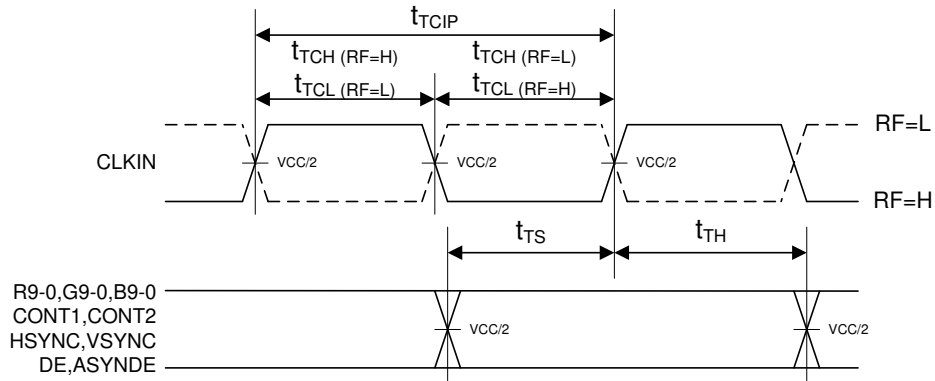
$t_{TCIP}$

$t_{TCH\ (RF=H)}$

$t_{TCH\ (RF=L)}$

$t_{TCL\ (RF=L)}$

$t_{TCL\ (RF=H)}$

RF=L

CLKIN

VCC/2

VCC/2

VCC/2

RF=H

$t_{TS}$

$t_{TH}$

R9-0,G9-0,B9-0
CONT1,CONT2
HSYNC,VSYNC
DE,ASYNDE

VCC/2

VCC/2